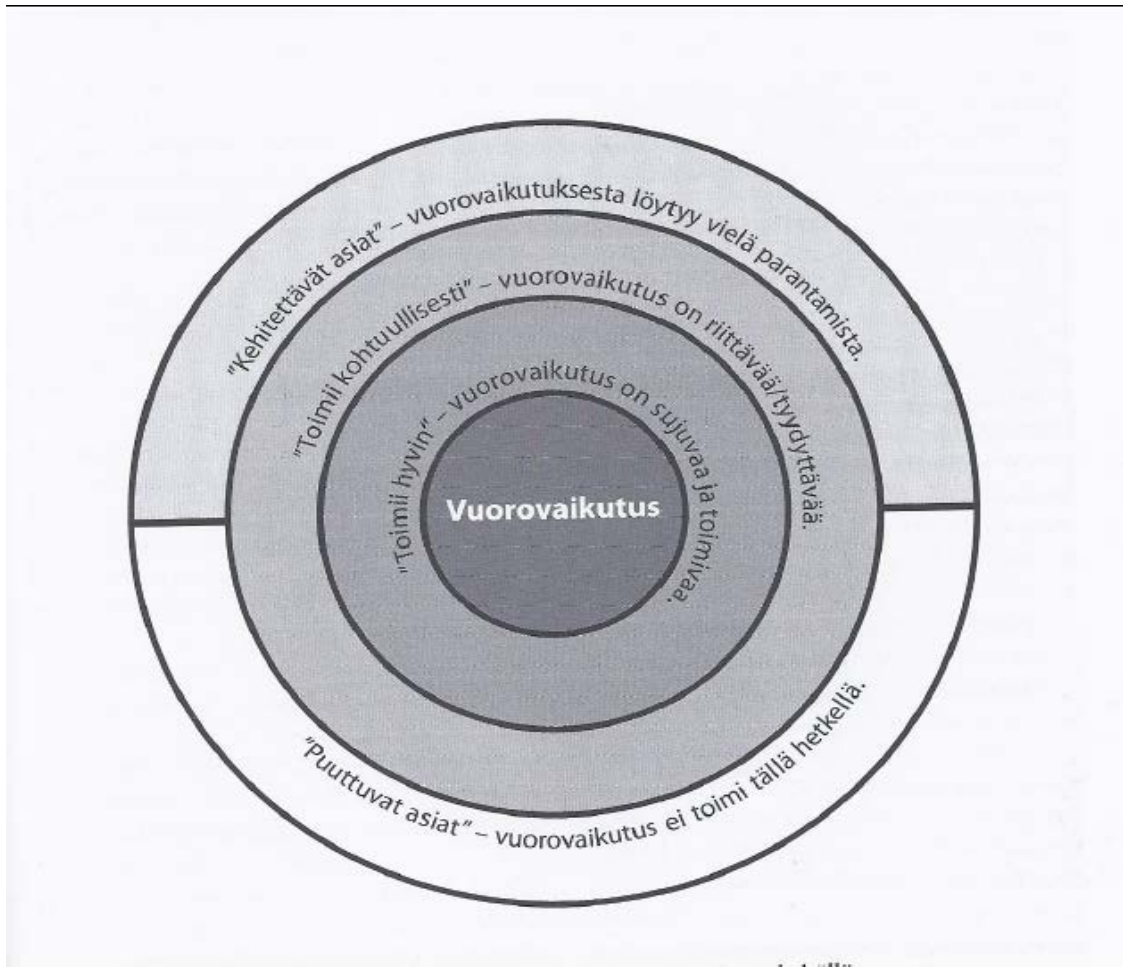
"Kehitettävät asiat" – vuorovaikutuksesta löytyy vielä parantamista.

"Toimii kohtuullisesti" – vuorovaikutus on riittävää/tyydyttävää.

"Toimii hyvin" – vuorovaikutus on sujuvaa ja toimivaa.

Vuorovaikutus

"Puuttuvat asiat" – vuorovaikutus ei toimi tällä hetkellä.

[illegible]